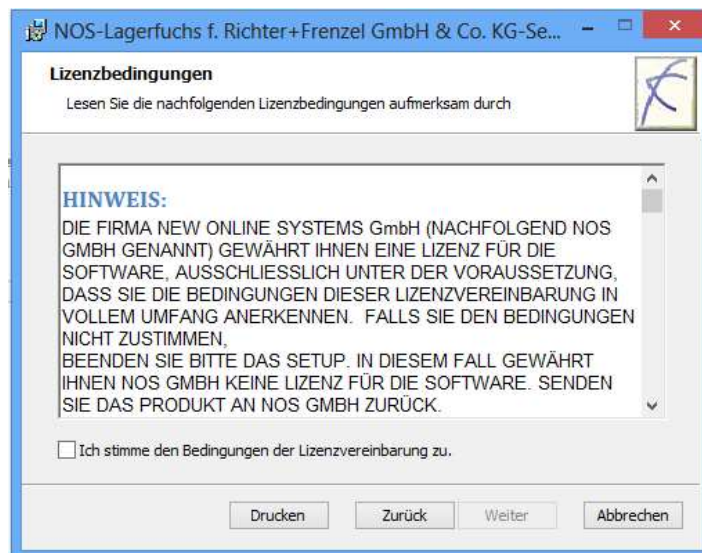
NOS-Lagerfuchs f. Richter+Frenzel GmbH & Co. KG-Se...

Lizenzbedingungen

Lesen Sie die nachfolgenden Lizenzbedingungen aufmerksam durch

HINWEIS:

DIE FIRMA NEW ONLINE SYSTEMS GmbH (NACHFOLGEND NOS GMBH GENANNT) GEWÄHRT IHNEN EINE LIZENZ FÜR DIE SOFTWARE, AUSSCHLIESSLICH UNTER DER VORAUSSETZUNG, DASS SIE DIE BEDINGUNGEN DIESER LIZENZVEREINBARUNG IN VOLLEM UMFANG ANERKENNEN. FALLS SIE DEN BEDINGUNGEN NICHT ZUSTIMMEN,

BEENDEN SIE BITTE DAS SETUP. IN DIESEM FALL GEWÄHRT IHNEN NOS GMBH KEINE LIZENZ FÜR DIE SOFTWARE. SENDEN SIE DAS PRODUKT AN NOS GMBH ZURÜCK.

Ich stimme den Bedingungen der Lizenzvereinbarung zu.

Drucken | Zurück | Weiter | Abbrechen